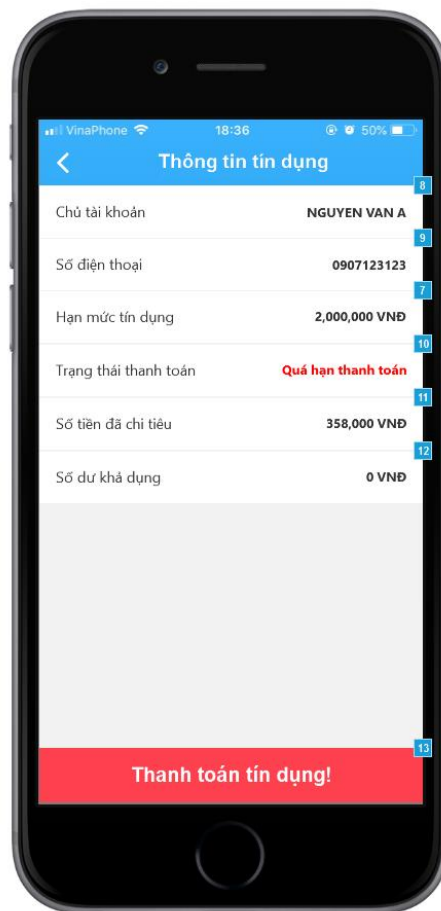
VinaPhone 18:36 50%

Thông tin tín dụng

8

Chủ tài khoản NGUYEN VAN A

9

Số điện thoại 0907123123

7

Hạn mức tín dụng 2,000,000 VNĐ

10

Trạng thái thanh toán Quá hạn thanh toán

11

Số tiền đã chi tiêu 358,000 VNĐ

12

Số dư khả dụng 0 VNĐ

13

Thanh toán tín dụng!